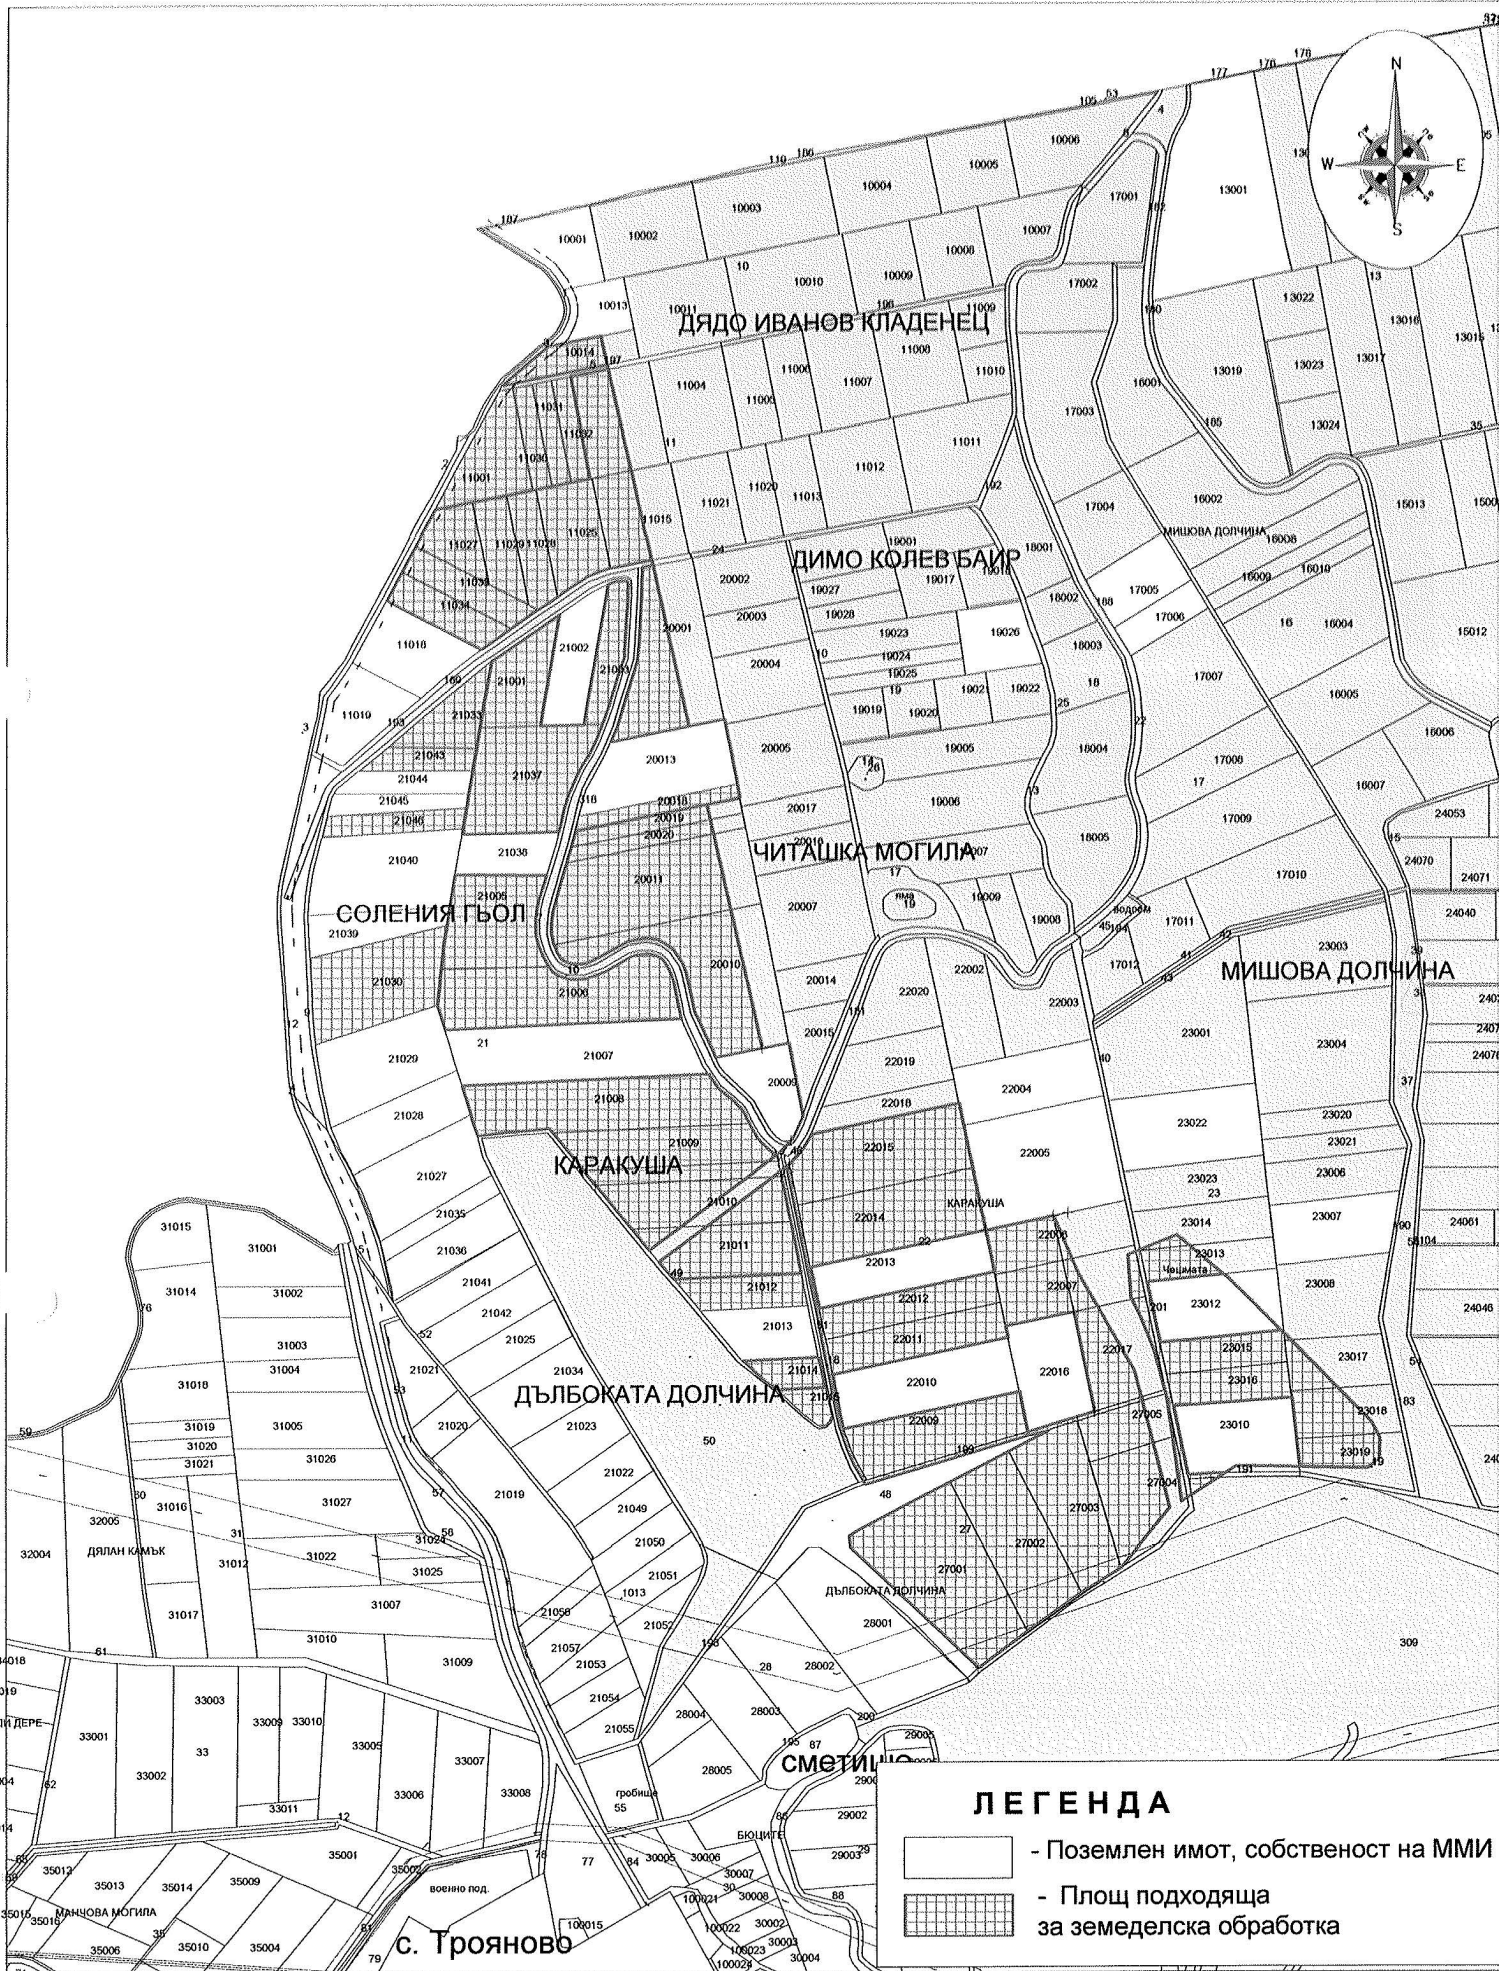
ДЯДО ИВАНОВ КЛАДЕНЕЦ

ДИМО КОЛЕВ БАИР

ЧИТАШКА МОГИЛА

СОЛЕНИЯ ГЬОЛ

МИШОВА ДОЛЧИНА

КАРАКУША

ДЪЛБОКАТА ДОЛЧИНА

ДЯЛАН КАМЪК

МАНЧОВА МОГИЛА

СМЕТИЩЕ

БЮЦИТЕ

гробища

военно под.

с. Трояново

N
W
E
S

10001 10002 10003 10004 10005 10006 10007 10008 10009 10010 10011 10013 10014 13001 17001 17002 17003 13022 13019 13023 13017 13024 16001 16002 11004 11005 11006 11007 11008 11009 11010 11011 11012 11013 11020 11021 11015 11001 11025 11027 11029 11030 11031 11032 11033 11034 11018 11019 19001 19017 19016 19027 19028 19023 19024 19025 19026 19019 19020 19021 19022 19005 19006 19008 19009 18001 18002 18003 18004 18005 17004 17005 17006 17007 17008 17009 17010 17011 17012 16004 16005 16006 16007 16008 16009 16010 15013 15012 24053 24070 24071 24040 24061 24046 20001 20002 20003 20004 20005 20007 20009 20010 20011 20013 20014 20015 20016 20017 20018 20019 20020 21001 21002 21005 21006 21007 21008 21009 21010 21011 21012 21013 21014 21016 21019 21020 21021 21022 21023 21025 21027 21028 21029 21030 21033 21034 21035 21036 21037 21038 21039 21040 21041 21042 21043 21044 21045 21046 21049 21050 21051 21052 21053 21054 21055 21056 21057 22002 22003 22004 22005 22006 22007 22009 22010 22011 22012 22013 22014 22015 22016 22017 22018 22019 22020 23001 23003 23004 23006 23007 23008 23010 23012 23013 23014 23015 23016 23017 23018 23019 23020 23021 23022 23023 27001 27002 27003 27004 27005 28001 28002 28003 28004 28005 29002 29003 29005 30002 30003 30004 30005 30006 30007 30008 100015 100021 100022 100023 100024 31001 31002 31003 31004 31005 31007 31009 31010 31012 31014 31015 31016 31017 31018 31019 31020 31021 31022 31024 31025 31026 31027 32004 32005 33001 33002 33003 33005 33006 33007 33008 33009 33010 33011 35001 35002 35004 35006 35009 35010 35012 35013 35014 35015 35016 309 Чешмата водоем яма

ЛЕГЕНДА

- Поземлен имот, собственост на ММИ

- Площ подходяща за земеделска обработка